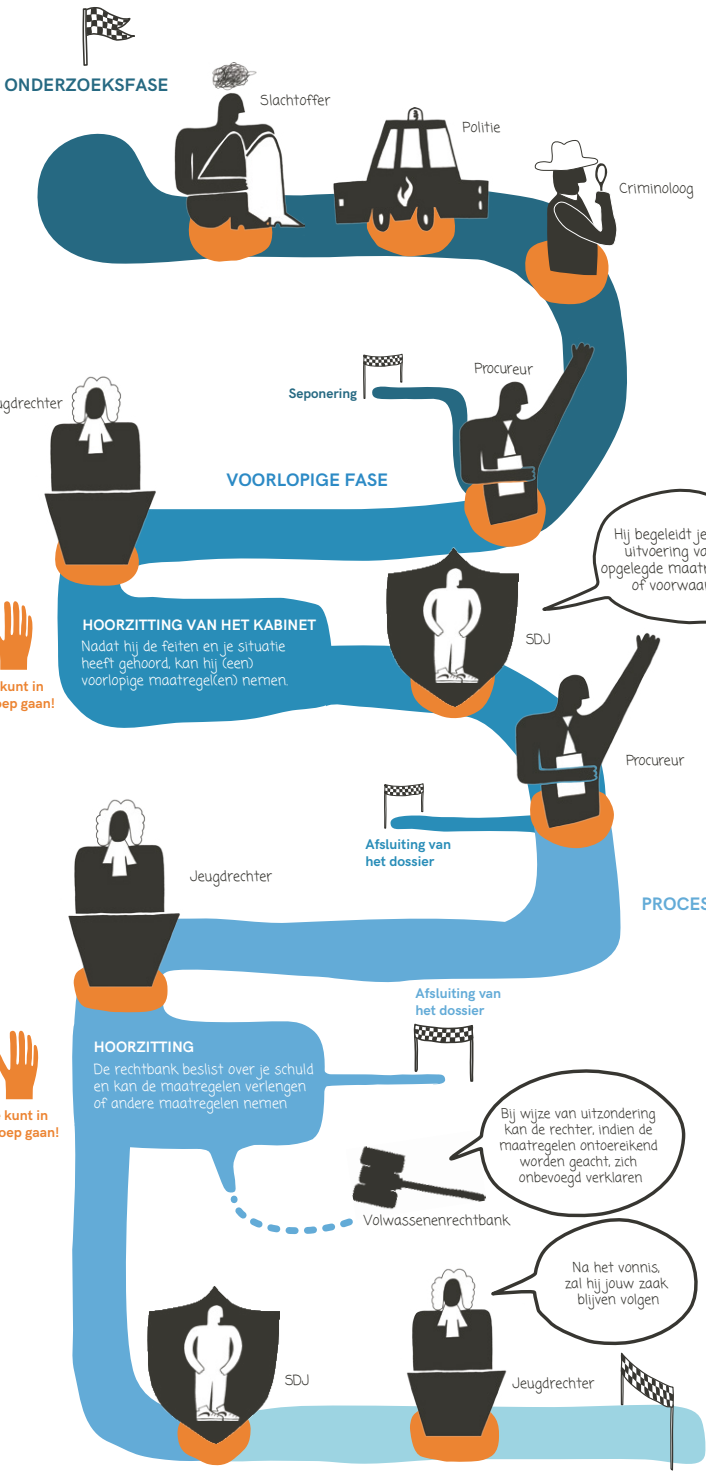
ONDERZOEKSFASE

Slachtoffer

Politie

Criminoloog

ugdrechter

Seponering

Procureur

VOORLOPIGE FASE

Hij begeleidt je uitvoering vo opgelegde maatr of voorwaa

HOORZITTING VAN HET KABINET
Nadat hij de feiten en je situatie heeft gehoord, kan hij (een) voorlopige maatregel(en) nemen.

kunt in oep gaan!

SDJ

Procureur

Afsluiting van het dossier

Jeugdrechter

PROCES

Afsluiting van het dossier

HOORZITTING
De rechtbank beslist over je schuld en kan de maatregelen verlengen of andere maatregelen nemen

kunt in oep gaan!

Bij wijze van uitzondering kan de rechter, indien de maatregelen ontoereikend worden geacht, zich onbevoegd verklaren

Volwassenenrechtbank

Na het vonnis, zal hij jouw zaak blijven volgen

SDJ

Jeugdrechter